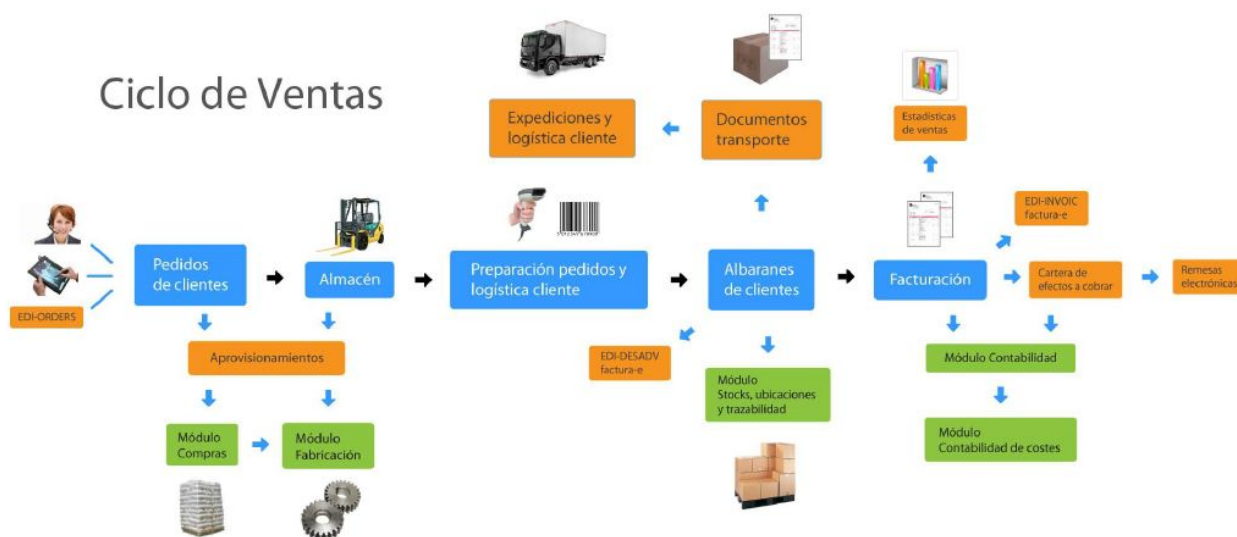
Ciclo de Ventas

Expediciones y logística cliente

Documentos transporte

Estadísticas de ventas

EDI-ORDERS

Pedidos de clientes

Almacén

Preparación pedidos y logística cliente

Albaranes de clientes

Facturación

EDI-INVOIC factura-e

Cartera de efectos a cobrar

Remesas electrónicas

Aprovisionamientos

EDI-DESADV factura-e

Módulo Stocks, ubicaciones y trazabilidad

Módulo Contabilidad

Módulo Compras

Módulo Fabricación

Módulo Contabilidad de costes